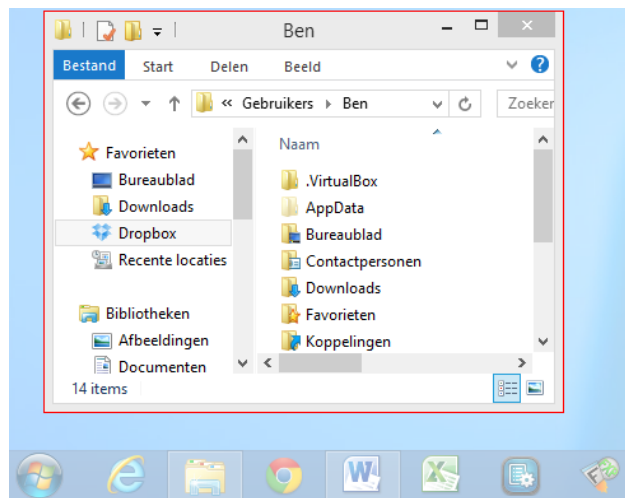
Ben

Bestand Start Delen Beeld

« Gebruikers › Ben

Zoeken

Favorieten
Bureaublad
Downloads
Dropbox
Recente locaties

Bibliotheken
Afbeeldingen
Documenten

Naam
.VirtualBox
AppData
Bureaublad
Contactpersonen
Downloads
Favorieten
Koppelingen

14 items